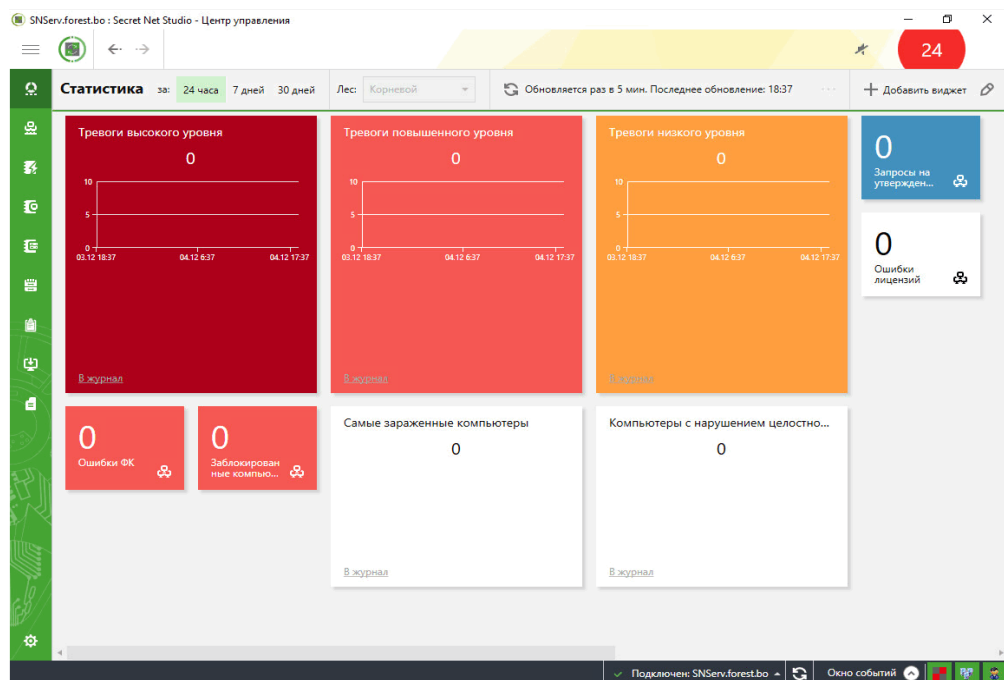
SNServ.forest.bo : Secret Net Studio - Центр управления

24

Статистика за: 24 часа 7 дней 30 дней Лес: Корневой

Обновляется раз в 5 мин. Последнее обновление: 18:37

Добавить виджет

Тревоги высокого уровня
0
10
5
0
03.12 18:37 04.12 6:37 04.12 17:37
В журнал

Тревоги повышенного уровня
0
10
5
0
03.12 18:37 04.12 6:37 04.12 17:37
В журнал

Тревоги низкого уровня
0
10
5
0
03.12 18:37 04.12 6:37 04.12 17:37
В журнал

0
Запросы на утвержден...

0
Ошибки лицензий

0
Ошибки ФК

0
Заблокированные компью...

Самые зараженные компьютеры
0
В журнал

Компьютеры с нарушением целостно...
0
В журнал

Подключен: SNServ.forest.bo

Окно событий